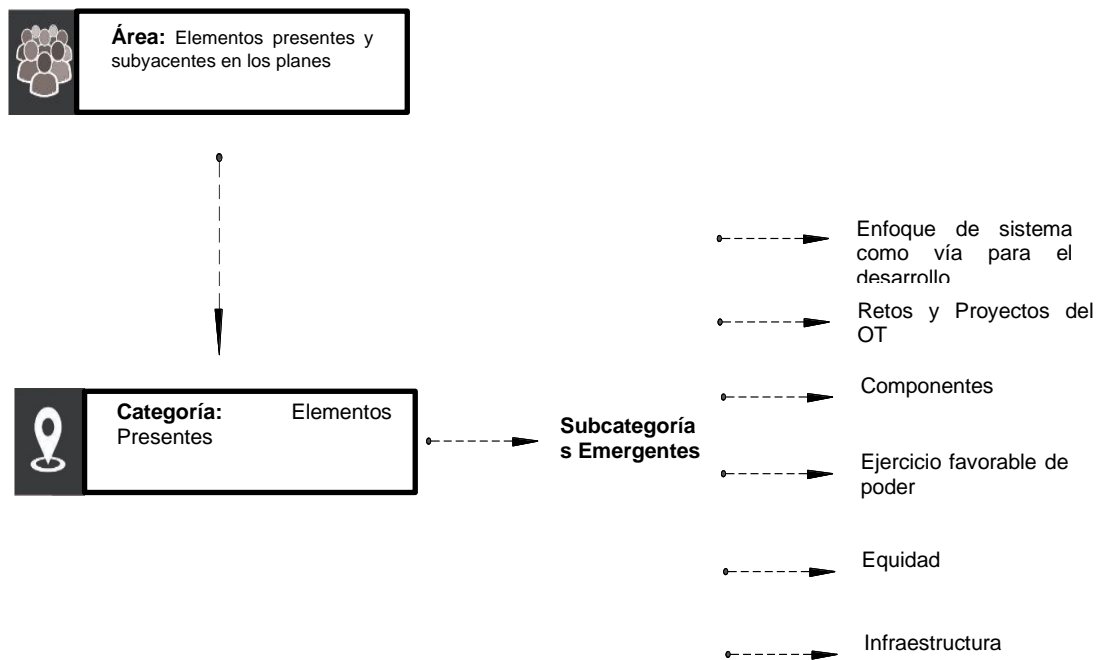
**Área:** Elementos presentes y subyacentes en los planes

**Categoría:** Elementos Presentes

**Subcategoría s Emergentes**

Enfoque de sistema como vía para el desarrollo

Retos y Proyectos del OT

Componentes

Ejercicio favorable de poder

Equidad

Infraestructura